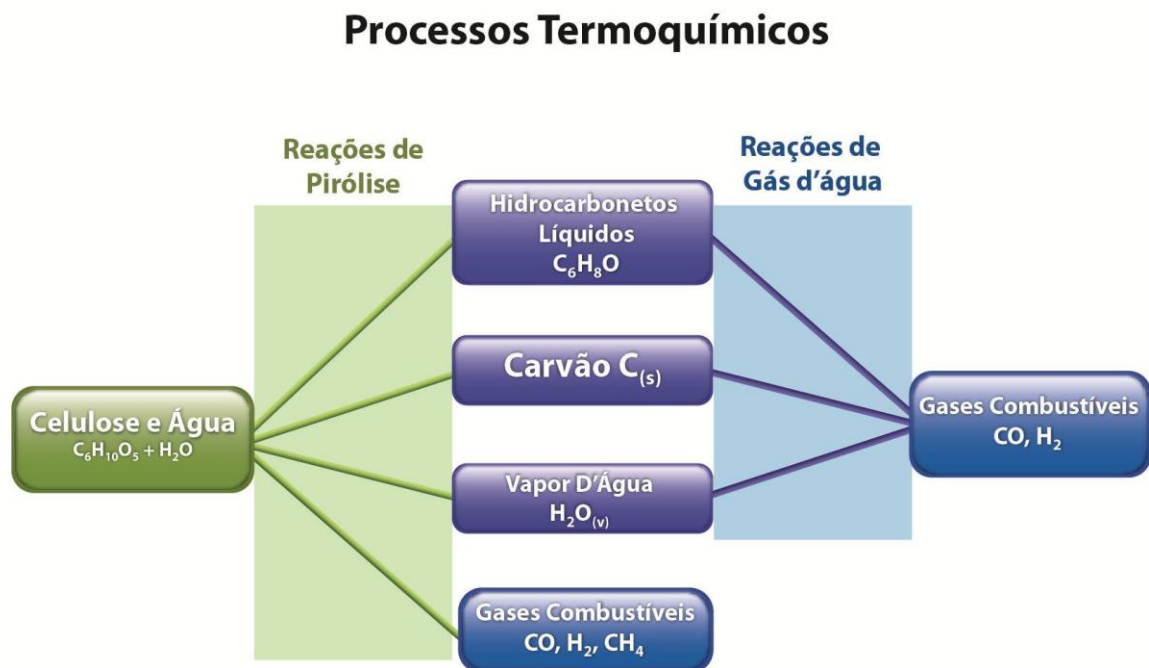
Processos Termoquímicos

Reações de Pirólise

Reações de Gás d'água

Celulose e Água
$C_6H_{10}O_5 + H_2O$

Hidrocarbonetos Líquidos
$C_6H_8O$

Carvão $C_{(s)}$

Vapor D'Água
$H_2O_{(v)}$

Gases Combustíveis
$CO, H_2, CH_4$

Gases Combustíveis
$CO, H_2$